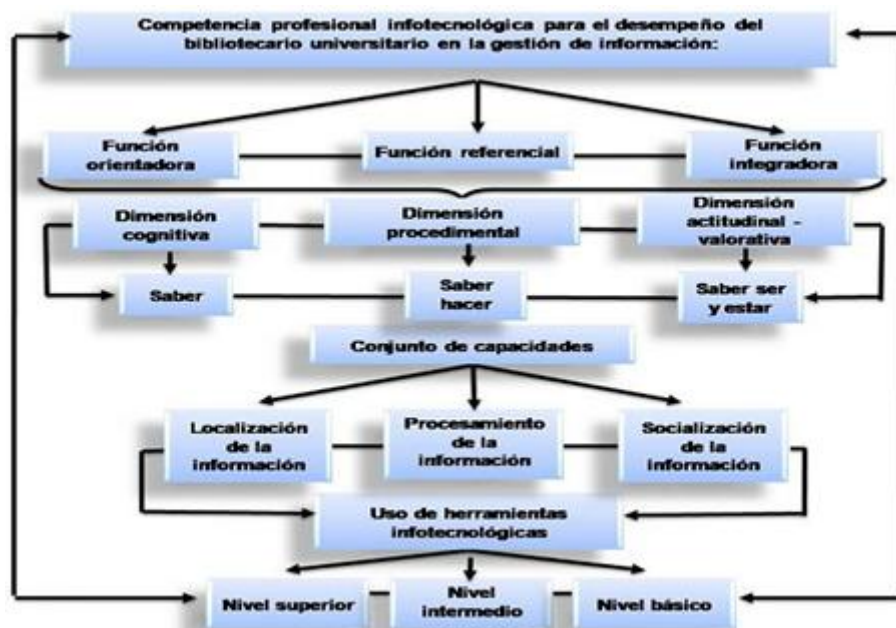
Competencia profesional infotecnológica para el desempeño del bibliotecario universitario en la gestión de información:

Función orientadora

Función referencial

Función integradora

Dimensión cognitiva

Dimensión procedimental

Dimensión actitudinal - valorativa

Saber

Saber hacer

Saber ser y estar

Conjunto de capacidades

Localización de la información

Procesamiento de la información

Socialización de la información

Uso de herramientas infotecnológicas

Nivel superior

Nivel intermedio

Nivel básico